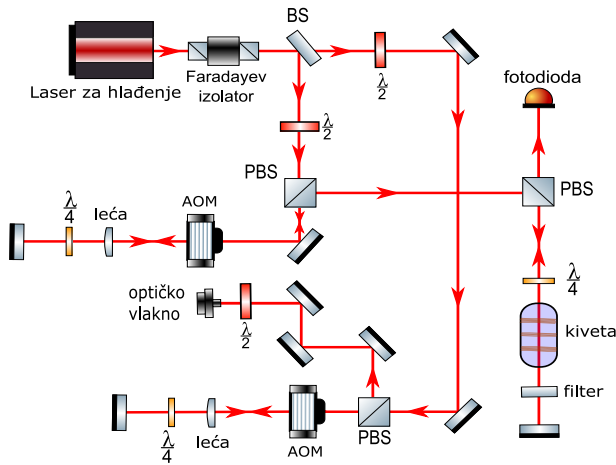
BS

Laser za hlađenje

Faradayev izolator

$\frac{\lambda}{2}$

fotodioda

$\frac{\lambda}{2}$

PBS

PBS

$\frac{\lambda}{4}$

leća

AOM

$\frac{\lambda}{4}$

optičko vlakno

$\frac{\lambda}{2}$

kiveta

filter

$\frac{\lambda}{4}$

leća

AOM

PBS